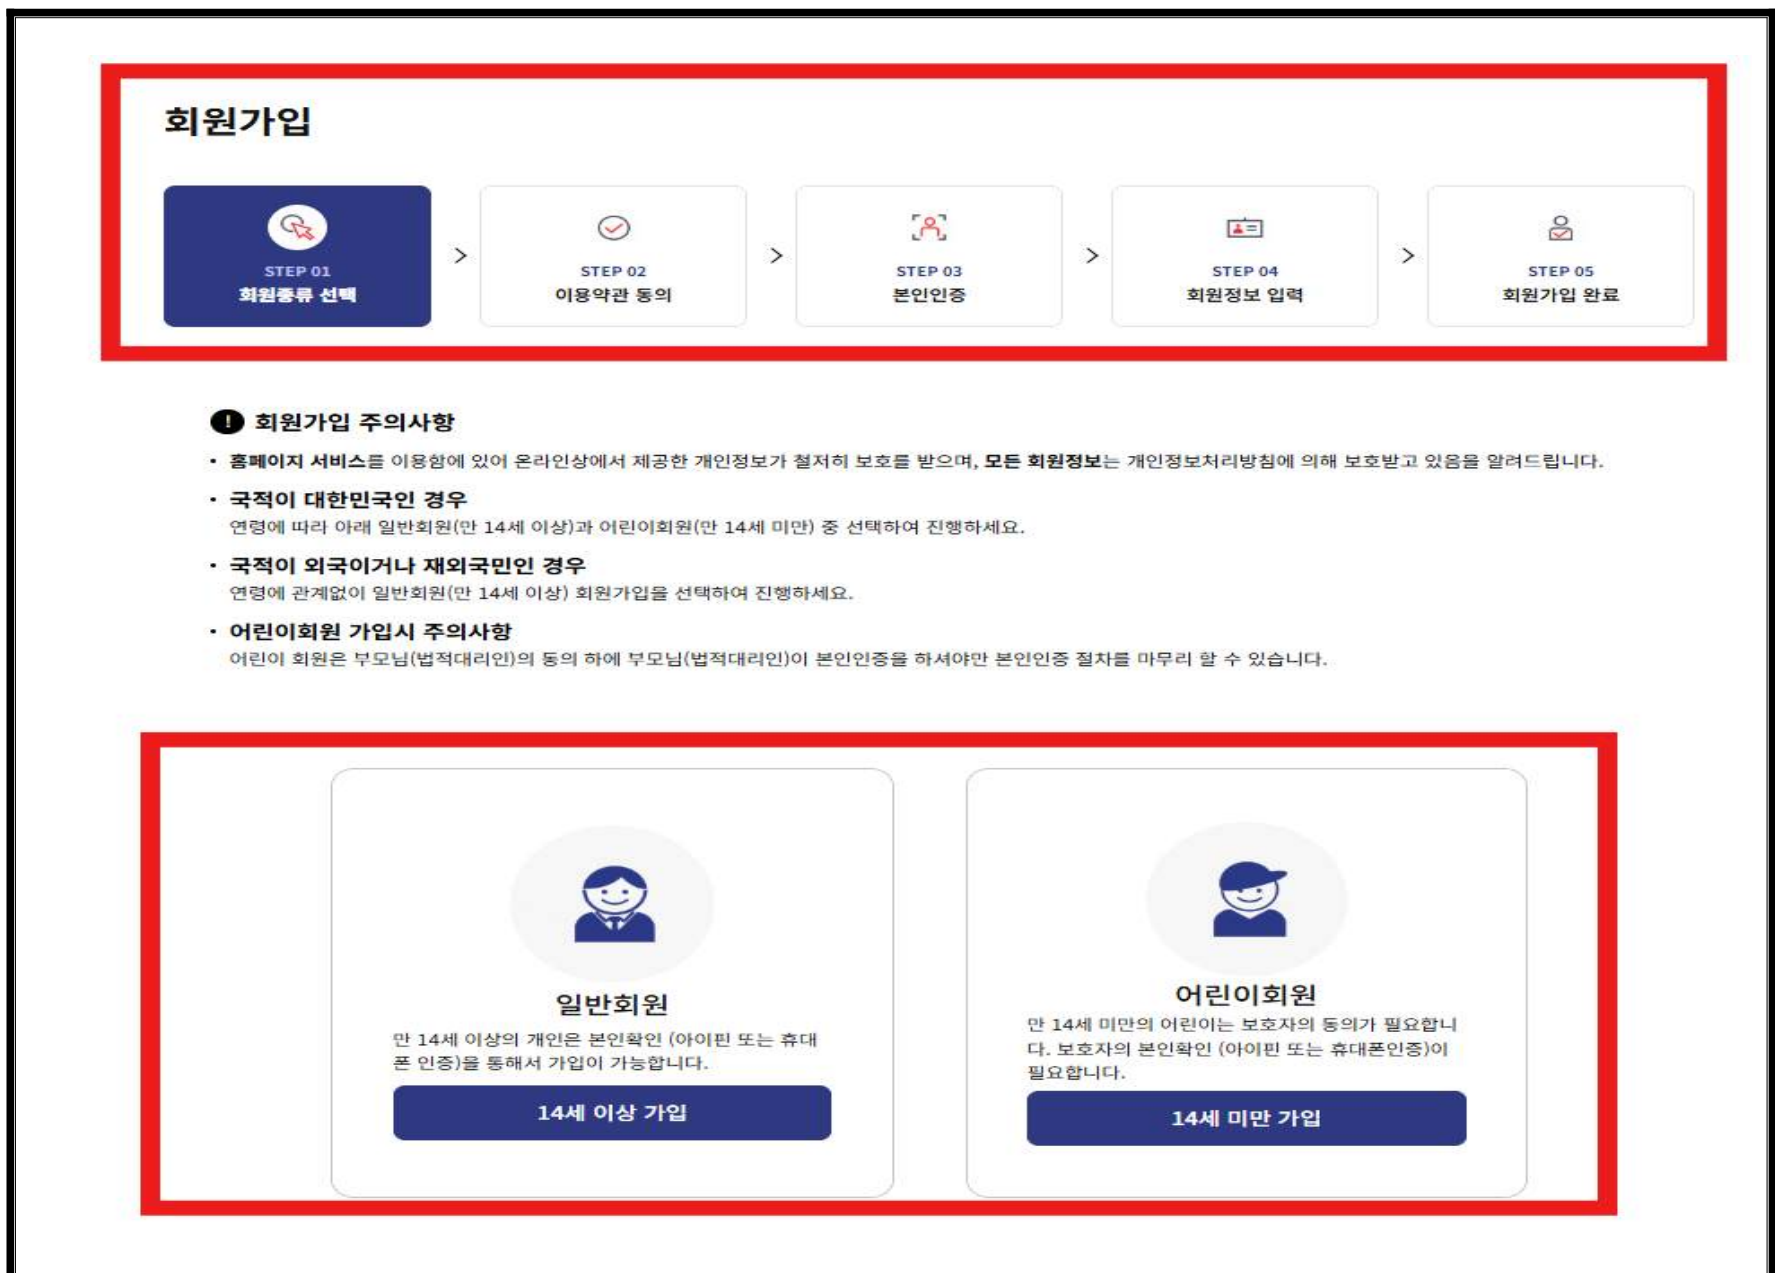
회원가입

STEP 01
회원종류 선택

>

STEP 02
이용약관 동의

>

STEP 03
본인인증

>

STEP 04
회원정보 입력

>

STEP 05
회원가입 완료

회원가입 주의사항

• 홈페이지 서비스를 이용함에 있어 온라인상에서 제공한 개인정보가 철저히 보호를 받으며, 모든 회원정보는 개인정보처리방침에 의해 보호받고 있음을 알려드립니다.

• 국적이 대한민국인 경우
연령에 따라 아래 일반회원(만 14세 이상)과 어린이회원(만 14세 미만) 중 선택하여 진행하세요.

• 국적이 외국이거나 재외국민인 경우
연령에 관계없이 일반회원(만 14세 이상) 회원가입을 선택하여 진행하세요.

• 어린이회원 가입시 주의사항
어린이 회원은 부모님(법적대리인)의 동의 하에 부모님(법적대리인)이 본인인증을 하셔야만 본인인증 절차를 마무리 할 수 있습니다.

일반회원
만 14세 이상의 개인은 본인확인 (아이핀 또는 휴대폰 인증)을 통해서 가입이 가능합니다.
14세 이상 가입

어린이회원
만 14세 미만의 어린이는 보호자의 동의가 필요합니다. 보호자의 본인확인 (아이핀 또는 휴대폰인증)이 필요합니다.
14세 미만 가입